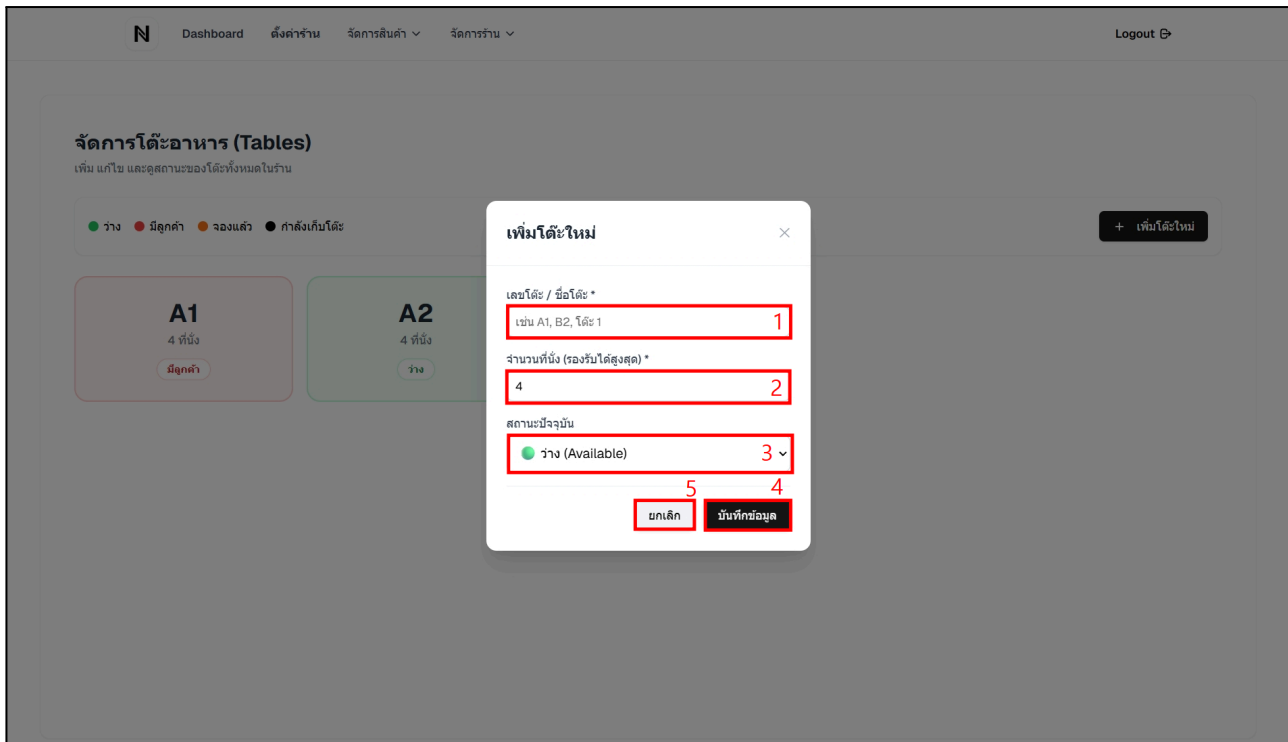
N Dashboard ตั้งค่าร้าน จัดการสินค้า ⌄ จัดการร้าน ⌄ Logout

จัดการโต๊ะอาหาร (Tables)
เพิ่ม แก้ไข และดูสถานะของโต๊ะทั้งหมดในร้าน

● ว่าง ● มีลูกค้า ● จองแล้ว ● กำลังเก็บโต๊ะ

+ เพิ่มโต๊ะใหม่

A1
4 ที่นั่ง
มีลูกค้า

A2
4 ที่นั่ง
ว่าง

เพิ่มโต๊ะใหม่ ×

เลขโต๊ะ / ชื่อโต๊ะ *
เช่น A1, B2, โต๊ะ 1 1

จำนวนที่นั่ง (รองรับได้สูงสุด) *
4 2

สถานะปัจจุบัน
ว่าง (Available) 3

5 4
ยกเลิก บันทึกข้อมูล